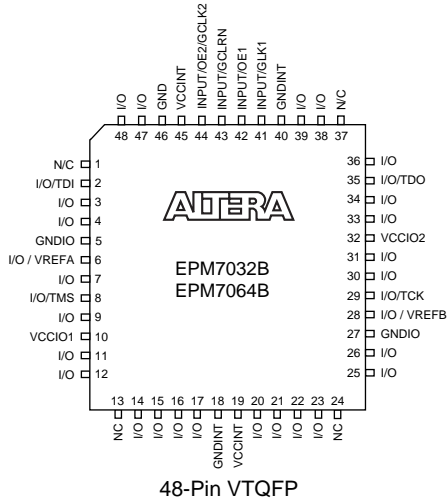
I/O 48
I/O 47
GND 46
VCCINT 45
INPUT/OE2/GCLK2 44
INPUT/GCLRN 43
INPUT/OE1 42
INPUT/GLK1 41
GNDINT 40
I/O 39
I/O 38
N/C 37

N/C 1
I/O/TDI 2
I/O 3
I/O 4
GNDIO 5
I/O / VREFA 6
I/O 7
I/O/TMS 8
I/O 9
VCCIO1 10
I/O 11
I/O 12

ALTERA

EPM7032B
EPM7064B

36 I/O
35 I/O/TDO
34 I/O
33 I/O
32 VCCIO2
31 I/O
30 I/O
29 I/O/TCK
28 I/O / VREFB
27 GNDIO
26 I/O
25 I/O

13 NC
14 I/O
15 I/O
16 I/O
17 I/O
18 GNDINT
19 VCCINT
20 I/O
21 I/O
22 I/O
23 I/O
24 NC

48-Pin VTQFP